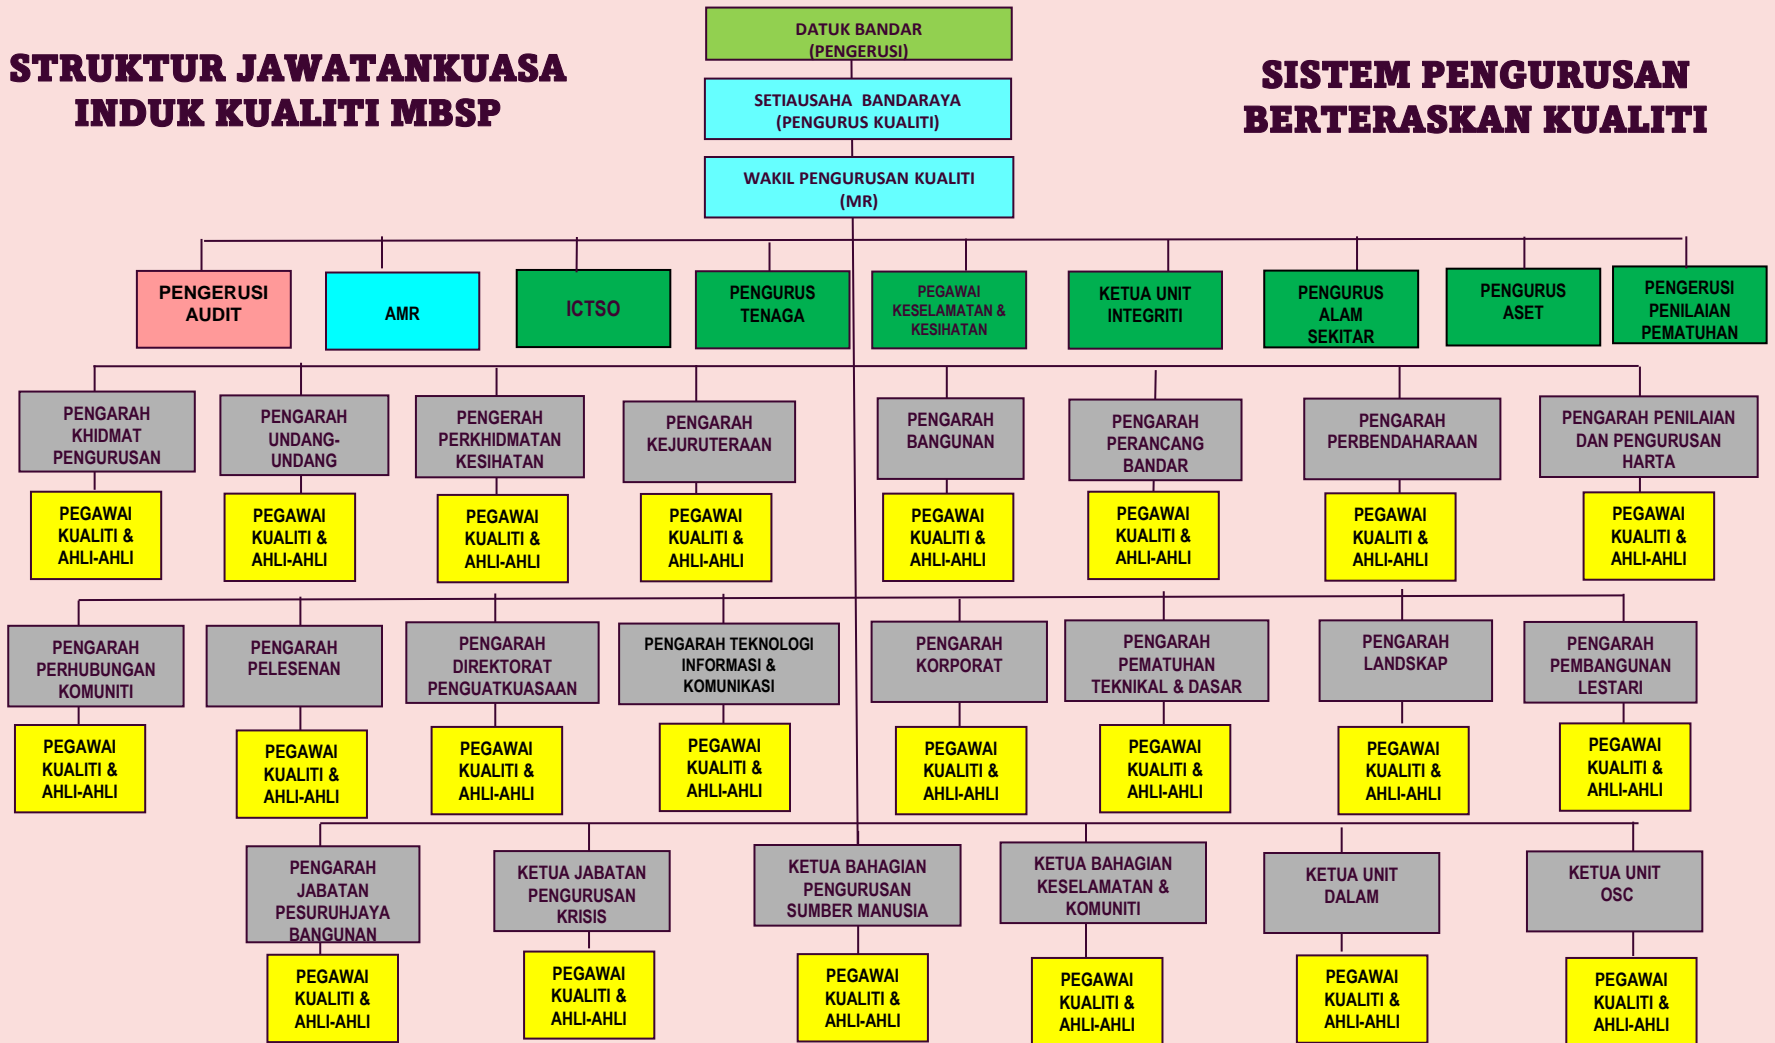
STRUKTUR JAWATANKUASA INDUK KUALITI MBSP

SISTEM PENGURUSAN BERTERASKAN KUALITI

DATUK BANDAR (PENGERUSI)

SETIAUSAHA BANDARAYA (PENGURUS KUALITI)

WAKIL PENGURUSAN KUALITI (MR)

PENGERUSI AUDIT

AMR

ICTSO

PENGURUS TENAGA

PEGAWAI KESELAMATAN & KESIHATAN

KETUA UNIT INTEGRITI

PENGURUS ALAM SEKITAR

PENGURUS ASET

PENGERUSI PENILAIAN PEMATUHAN

PENGARAH KHIDMAT PENGURUSAN

PEGAWAI KUALITI & AHLI-AHLI

PENGARAH UNDANG-UNDANG

PEGAWAI KUALITI & AHLI-AHLI

PENGERAH PERKHIDMATAN KESIHATAN

PEGAWAI KUALITI & AHLI-AHLI

PENGARAH KEJURUTERAAN

PEGAWAI KUALITI & AHLI-AHLI

PENGARAH BANGUNAN

PEGAWAI KUALITI & AHLI-AHLI

PENGARAH PERANCANG BANDAR

PEGAWAI KUALITI & AHLI-AHLI

PENGARAH PERBENDAHARAAN

PEGAWAI KUALITI & AHLI-AHLI

PENGARAH PENILAIAN DAN PENGURUSAN HARTA

PEGAWAI KUALITI & AHLI-AHLI

PENGARAH PERHUBUNGAN KOMUNITI

PEGAWAI KUALITI & AHLI-AHLI

PENGARAH PELESENAN

PEGAWAI KUALITI & AHLI-AHLI

PENGARAH DIREKTORAT PENGUATKUASAAN

PEGAWAI KUALITI & AHLI-AHLI

PENGARAH TEKNOLOGI INFORMASI & KOMUNIKASI

PEGAWAI KUALITI & AHLI-AHLI

PENGARAH KORPORAT

PEGAWAI KUALITI & AHLI-AHLI

PENGARAH PEMATUHAN TEKNIKAL & DASAR

PEGAWAI KUALITI & AHLI-AHLI

PENGARAH LANDSKAP

PEGAWAI KUALITI & AHLI-AHLI

PENGARAH PEMBANGUNAN LESTARI

PEGAWAI KUALITI & AHLI-AHLI

PENGARAH JABATAN PESURUHJAYA BANGUNAN

PEGAWAI KUALITI & AHLI-AHLI

KETUA JABATAN PENGURUSAN KRISIS

PEGAWAI KUALITI & AHLI-AHLI

KETUA BAHAGIAN PENGURUSAN SUMBER MANUSIA

PEGAWAI KUALITI & AHLI-AHLI

KETUA BAHAGIAN KESELAMATAN & KOMUNITI

PEGAWAI KUALITI & AHLI-AHLI

KETUA UNIT DALAM

PEGAWAI KUALITI & AHLI-AHLI

KETUA UNIT OSC

PEGAWAI KUALITI & AHLI-AHLI